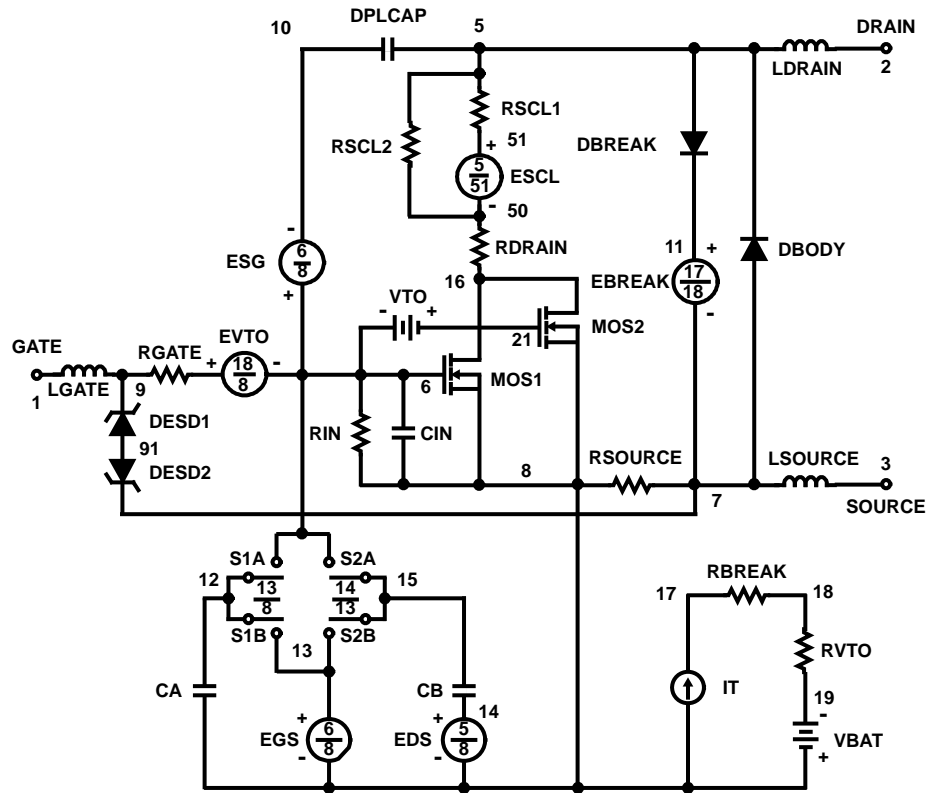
10
DPLCAP
5
DRAIN
2
LDRAIN
RSCL1
51
+
RSCL2
$\frac{5}{51}$
ESCL
-
50
DBREAK
RDRAIN
11
+
-
$\frac{6}{8}$
ESG
+
DBODY
$\frac{17}{18}$
EBREAK
16
-
VTO
- +
21
MOS2
GATE
RGATE
+
EVTO
$\frac{18}{8}$
-
1
LGATE
9
6
MOS1
DESD1
91
RIN
CIN
DESD2
8
RSOURCE
LSOURCE
3
7
SOURCE
S1A
S2A
12
$\frac{13}{8}$
$\frac{14}{13}$
15
RBREAK
17
18
S1B
S2B
13
RVTO
CA
CB
IT
+
$\frac{6}{8}$
EGS
-
+
$\frac{5}{8}$
EDS
-
14
19
-
VBAT
+